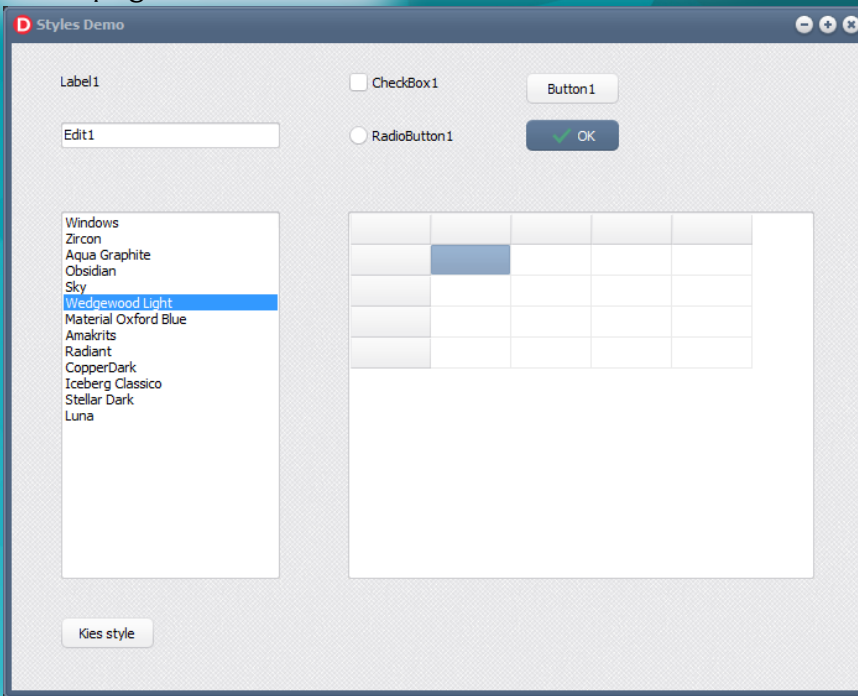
D Styles Demo

Label1

CheckBox1

Button1

Edit1

RadioButton1

OK

Windows
Zircon
Aqua Graphite
Obsidian
Sky
Wedgewood Light
Material Oxford Blue
Amakrits
Radiant
CopperDark
Iceberg Classico
Stellar Dark
Luna

Kies style